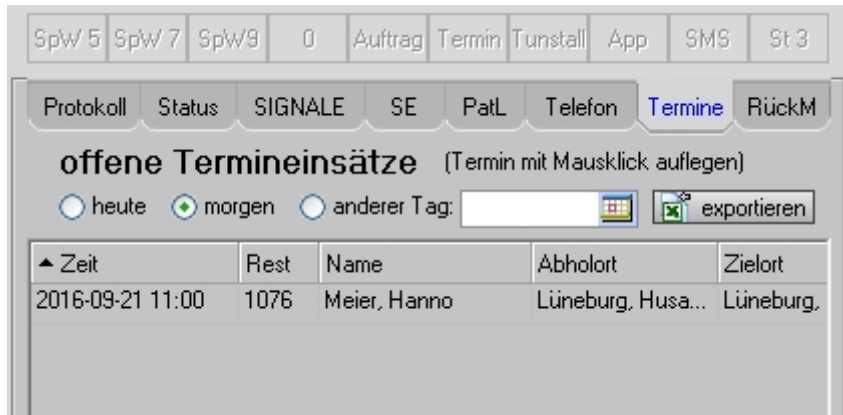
SpW 5 SpW 7 SpW9 0 Auftrag Termin Tunstall App SMS St 3

Protokoll Status SIGNALE SE PatL Telefon Termine RückM

offene Termineinsätze (Termin mit Mausklick auflegen)

heute morgen anderer Tag: exportieren

| ▲ Zeit | Rest | Name | Abholort | Zielort |
|---|---|---|---|---|
| 2016-09-21 11:00 | 1076 | Meier, Hanno | Lüneburg, Husa... | Lüneburg, |